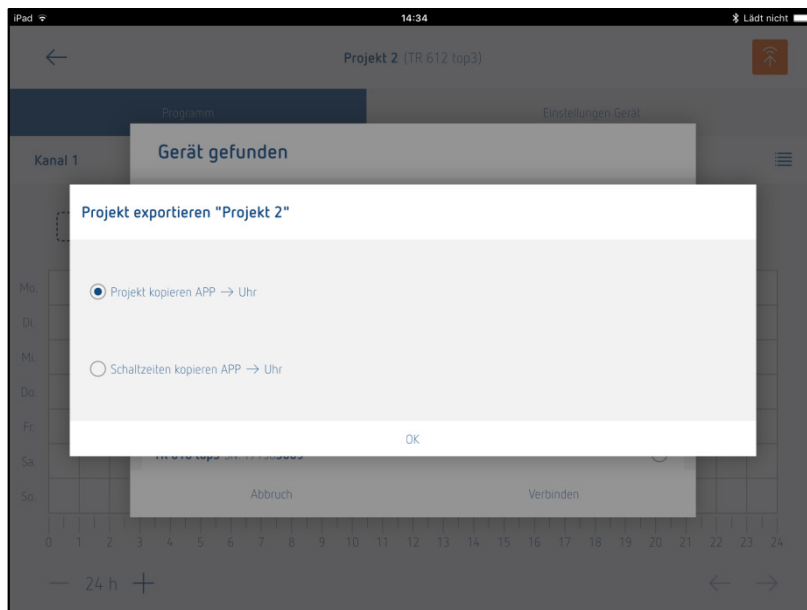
iPad
14:34
Lädt nicht

Projekt 2 (TR 612 top3)

Programm
Einstellungen Gerät

Kanal 1

Gerät gefunden

Projekt exportieren "Projekt 2"

Projekt kopieren APP → Uhr

Schaltzeiten kopieren APP → Uhr

OK

Mo.
Di.
Mi.
Do.
Fr.
Sa.
So.

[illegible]

Abbruch
Verbinden

0 1 2 3 4 5 6 7 8 9 10 11 12 13 14 15 16 17 18 19 20 21 22 23 24

— 24 h +